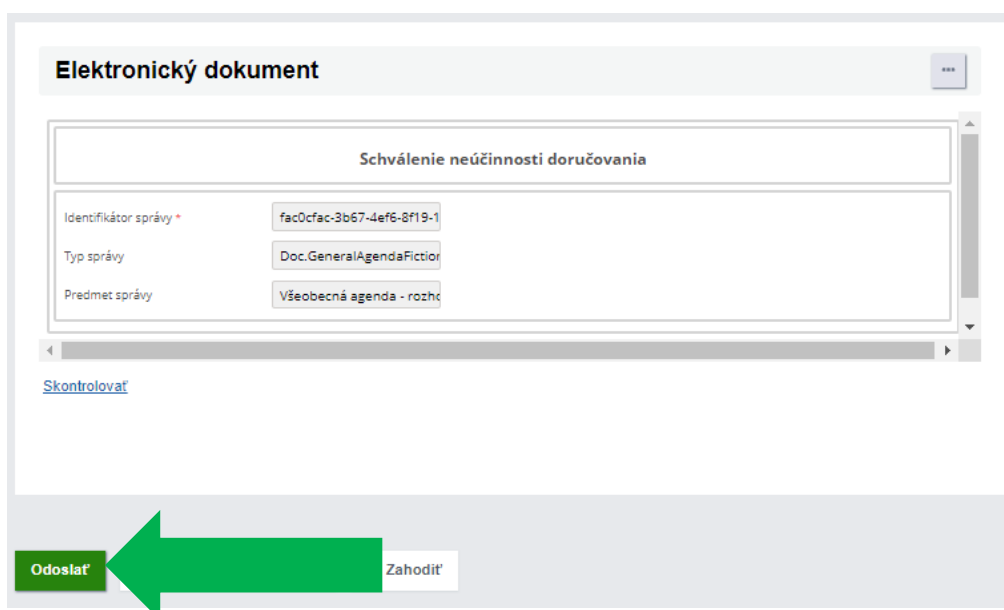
Elektronický dokument

...

Schválenie neúčinnosti doručovania

Identifikátor správy *
fac0cfac-3b67-4ef6-8f19-1

Typ správy
Doc.GeneralAgendaFictior

Predmet správy
Všeobecná agenda - rozho

Skontrolovať

Odoslať

Zahodiť